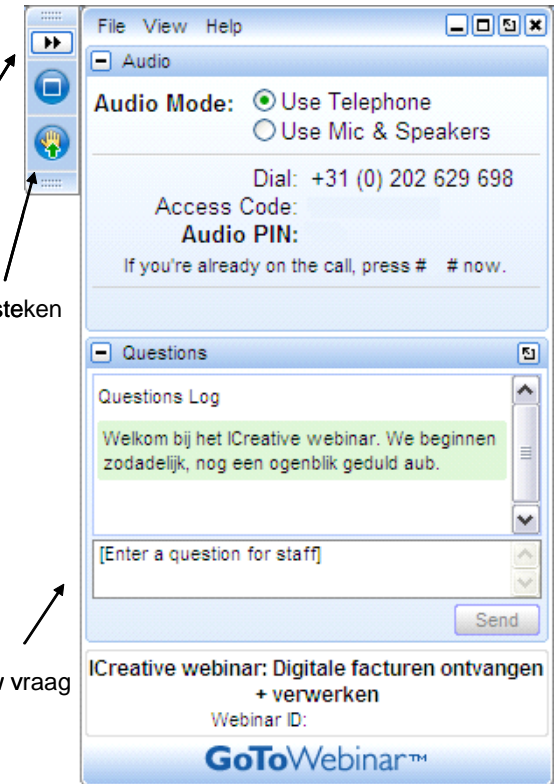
steken

v vraag

File View Help

Audio

Audio Mode: Use Telephone
Use Mic & Speakers

Dial: +31 (0) 202 629 698
Access Code:
Audio PIN:
If you're already on the call, press # # now.

Questions

Questions Log

Welkom bij het ICreative webinar. We beginnen zodadelijk, nog een ogenblik geduld aub.

[Enter a question for staff]

Send

ICreative webinar: Digitale facturen ontvangen + verwerken
Webinar ID:

GoToWebinar™